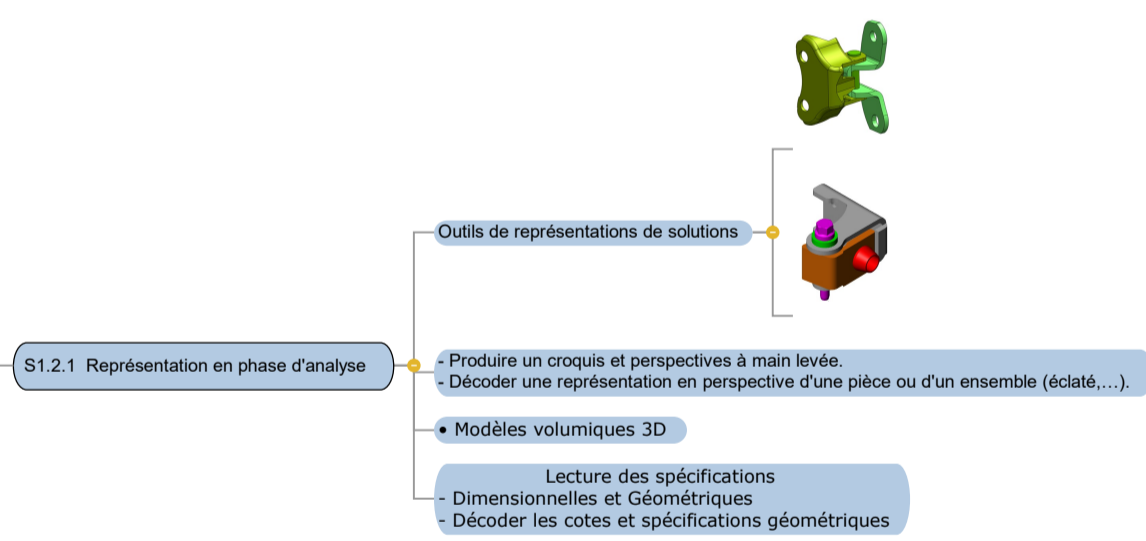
S1.2.1 Représentation en phase d'analyse

Outils de représentations de solutions

- Produire un croquis et perspectives à main levée.
- Décoder une représentation en perspective d'une pièce ou d'un ensemble (éclaté,…).

• Modèles volumiques 3D

Lecture des spécifications
- Dimensionnelles et Géométriques
- Décoder les cotes et spécifications géométriques